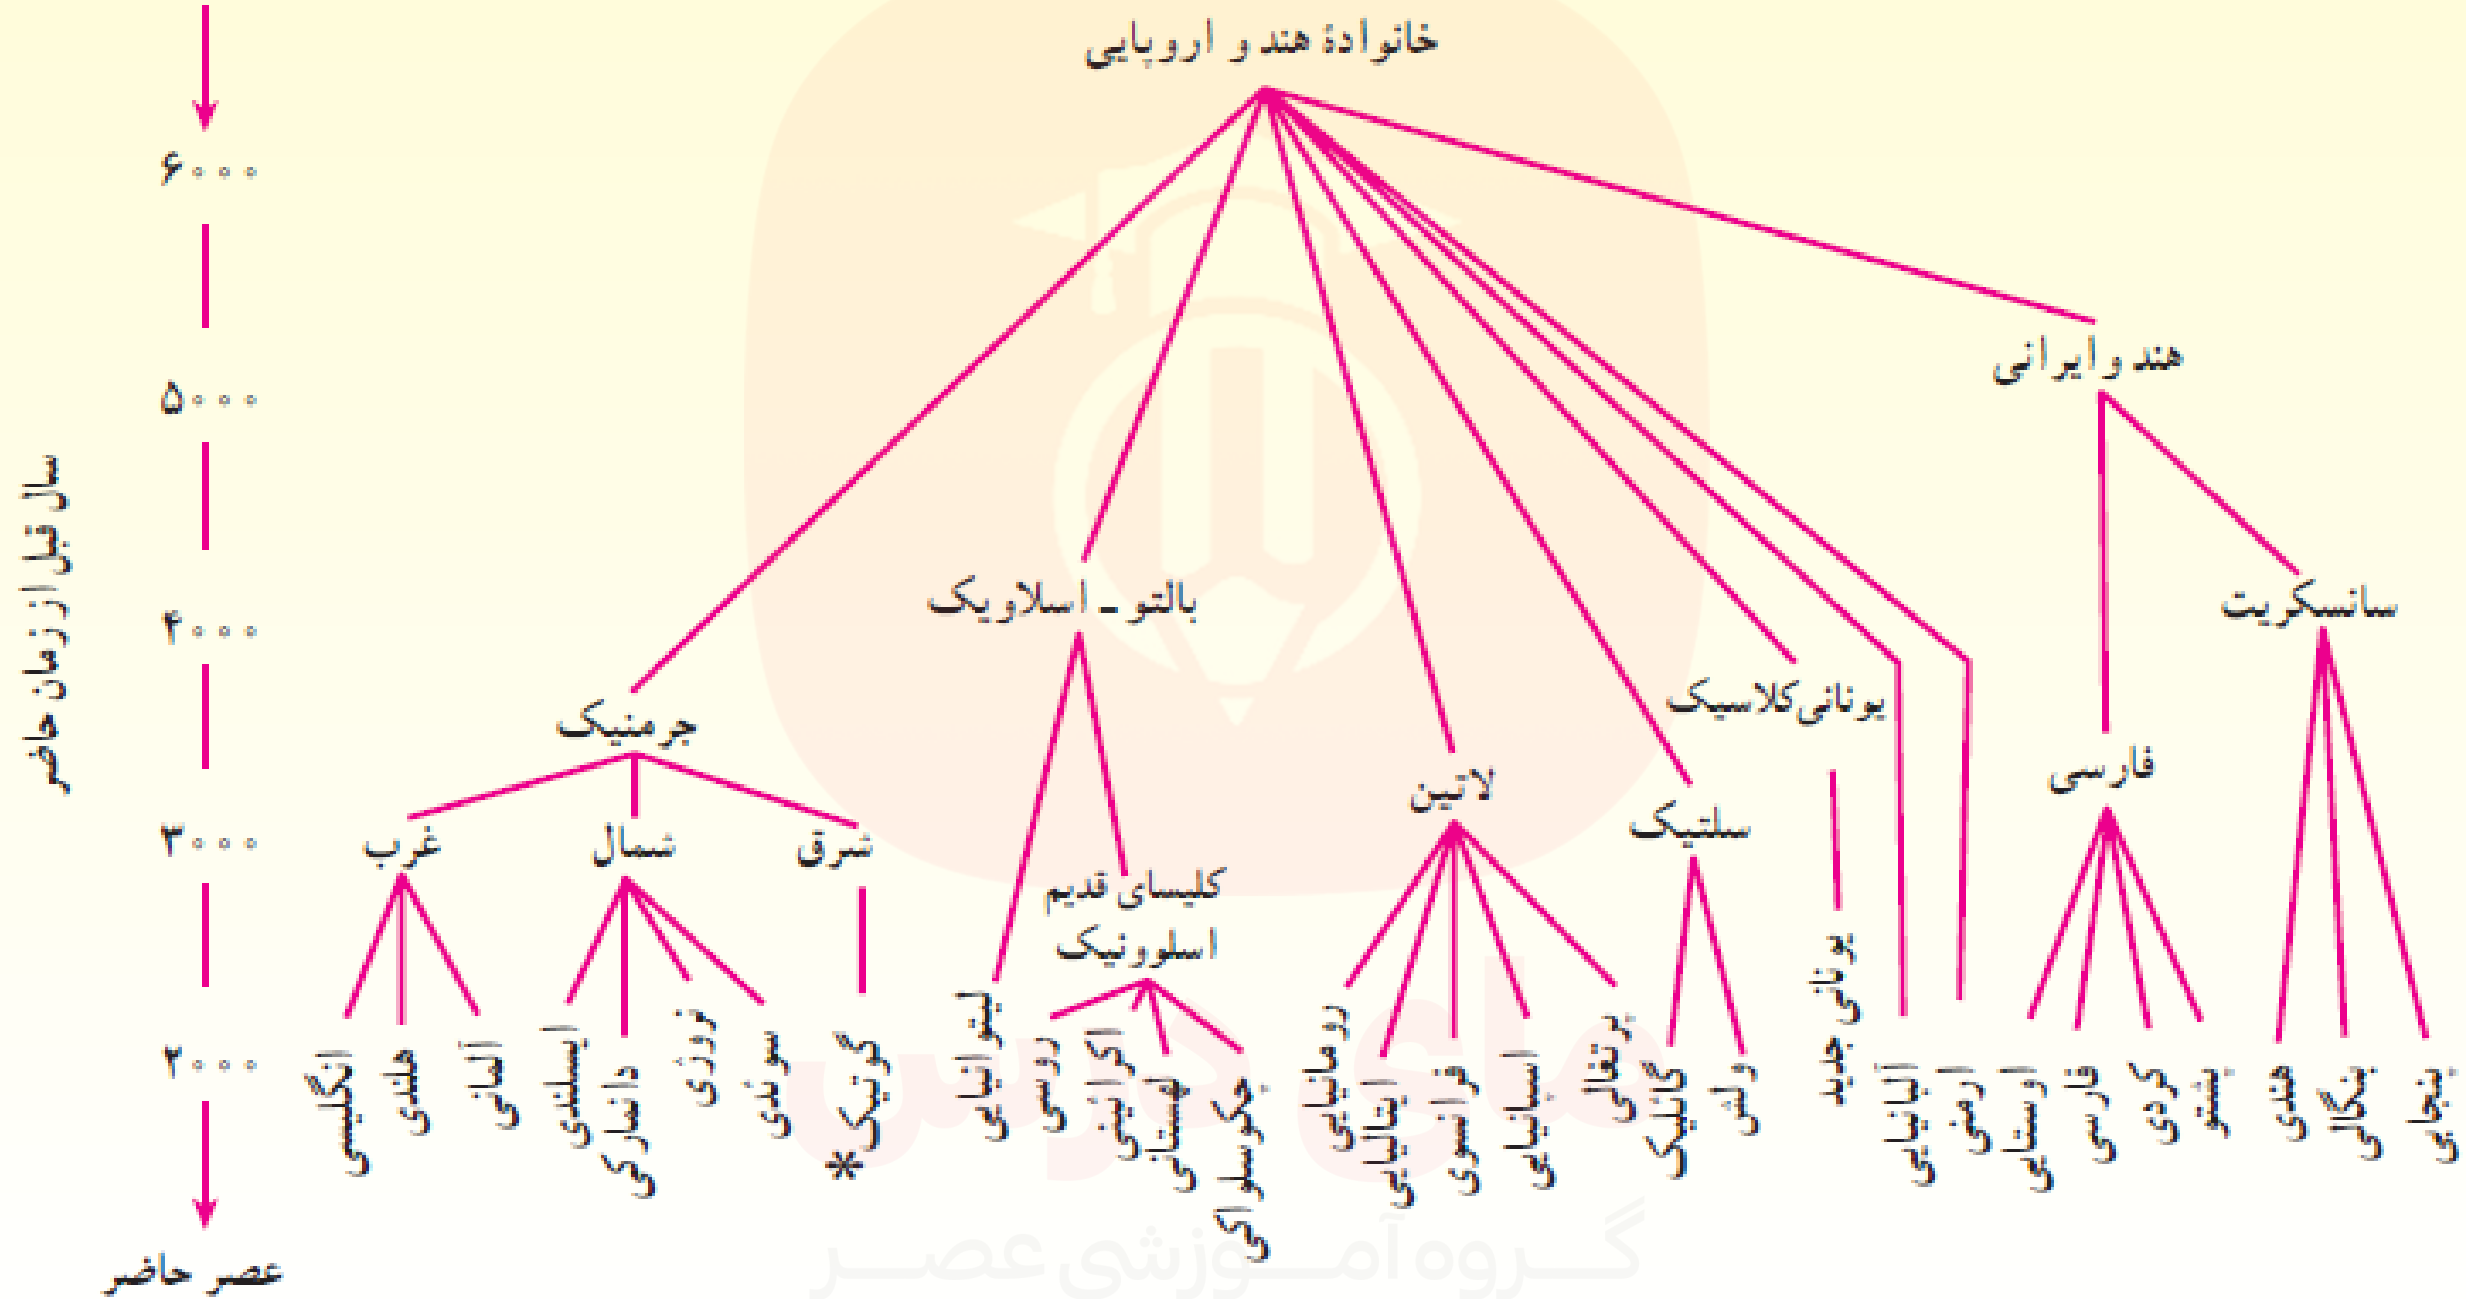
خانوادهٔ هند و اروپایی

۶۰۰۰

۵۰۰۰

۴۰۰۰

۳۰۰۰

۲۰۰۰

سال قبل از زمان حاضر

عصر حاضر

هند و ایرانی

بالتو ـ اسلاویک

سانسکریت

یونانی کلاسیک

جرمنیک

فارسی

لاتین

سلتیک

غرب

شمال

شرق

کلیسای قدیم اسلوونیک

یونانی جدید

انگلیسی
هلندی
آلمانی
ایسلندی
دانمارکی
نروژی
سوئدی
گوتیک*
لیتوانیایی
روسی
اکراینی
لهستانی
چکسلواکی
رومانیایی
ایتالیایی
فرانسوی
اسپانیایی
پرتغالی
گالیک
ولزی
آلبانیایی
ارمنی
ارمنی
فارسی
کردی
پشتو
هندی
بنگالی
پنجابی

گروه آموزشی عصر